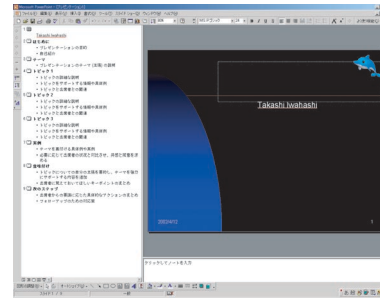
Microsoft PowerPoint - [プレゼンテーション1]

Takashi Iwahashi

はじめに
• プレゼンテーションの目的
• 発注紹介
テーマ
• プレゼンテーションのテーマ（主題）の説明
トピック1
• トピックの詳細な説明
• トピックをサポートする情報や具体例
• トピックと主要素との関連
トピック2
• トピックの詳細な説明
• トピックをサポートする情報や具体例
• トピックと主要素との関連
トピック3
• トピックの詳細な説明
• トピックをサポートする情報や具体例
• トピックと主要素との関連
実例
• テーマを裏付ける具体例や実例
• 必要に応じて主要素の状況と対比させ、実態と相違を示す
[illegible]
• トピックについての要約を全体を振り返り、テーマを強力にサポートする内容を示す
• 主要素に関してまとめていないキーポイントのまとめ
次のステップ
• 主要素をもう一度思い出すための情報やアクションポイント
• フォローアップのための予定表

Takashi Iwahashi

2003/4/12

1

クリックしてノートを入力

スライド 1 / 9